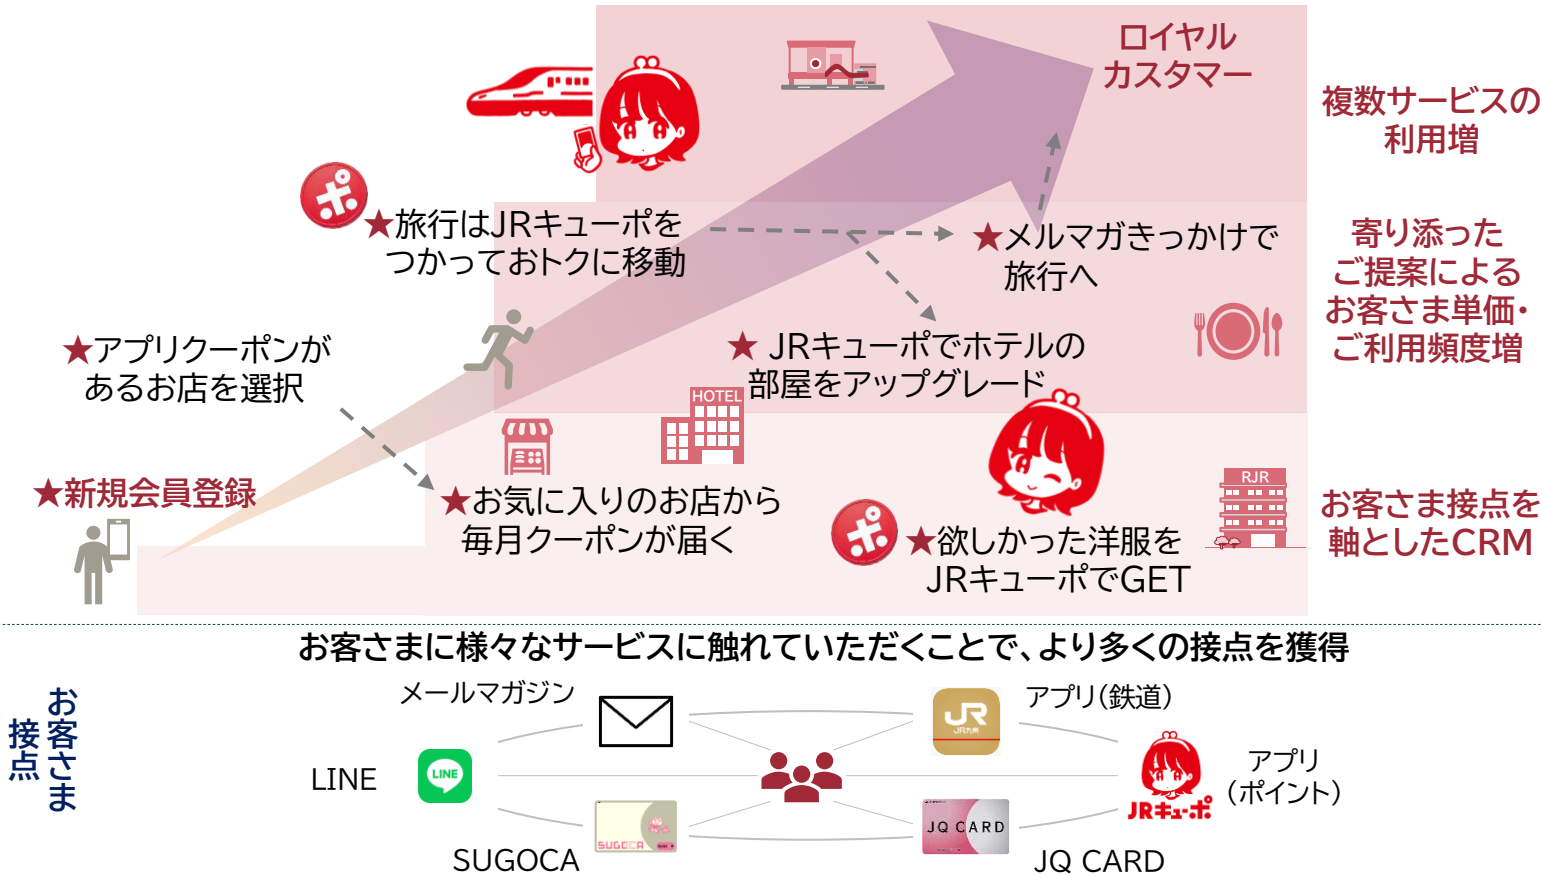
ロイヤル
カスタマー

複数サービスの
利用増

★旅行はJRキューポを
つかっておトクに移動

★メルマガきっかけで
旅行へ

寄り添った
ご提案による
お客さま単価・
ご利用頻度増

★アプリクーポンが
あるお店を選択

★ JRキューポでホテルの
部屋をアップグレード

HOTEL

★新規会員登録

★お気に入りのお店から
毎月クーポンが届く

★欲しかった洋服を
JRキューポでGET

RJR

お客さま接点を
軸としたCRM

お客さまに様々なサービスに触れていただくことで、より多くの接点を獲得

お客さま
接点

メールマガジン

アプリ(鉄道)

LINE

アプリ
(ポイント)

JRキューポ

SUGOCA

JQ CARD

JQ CARD